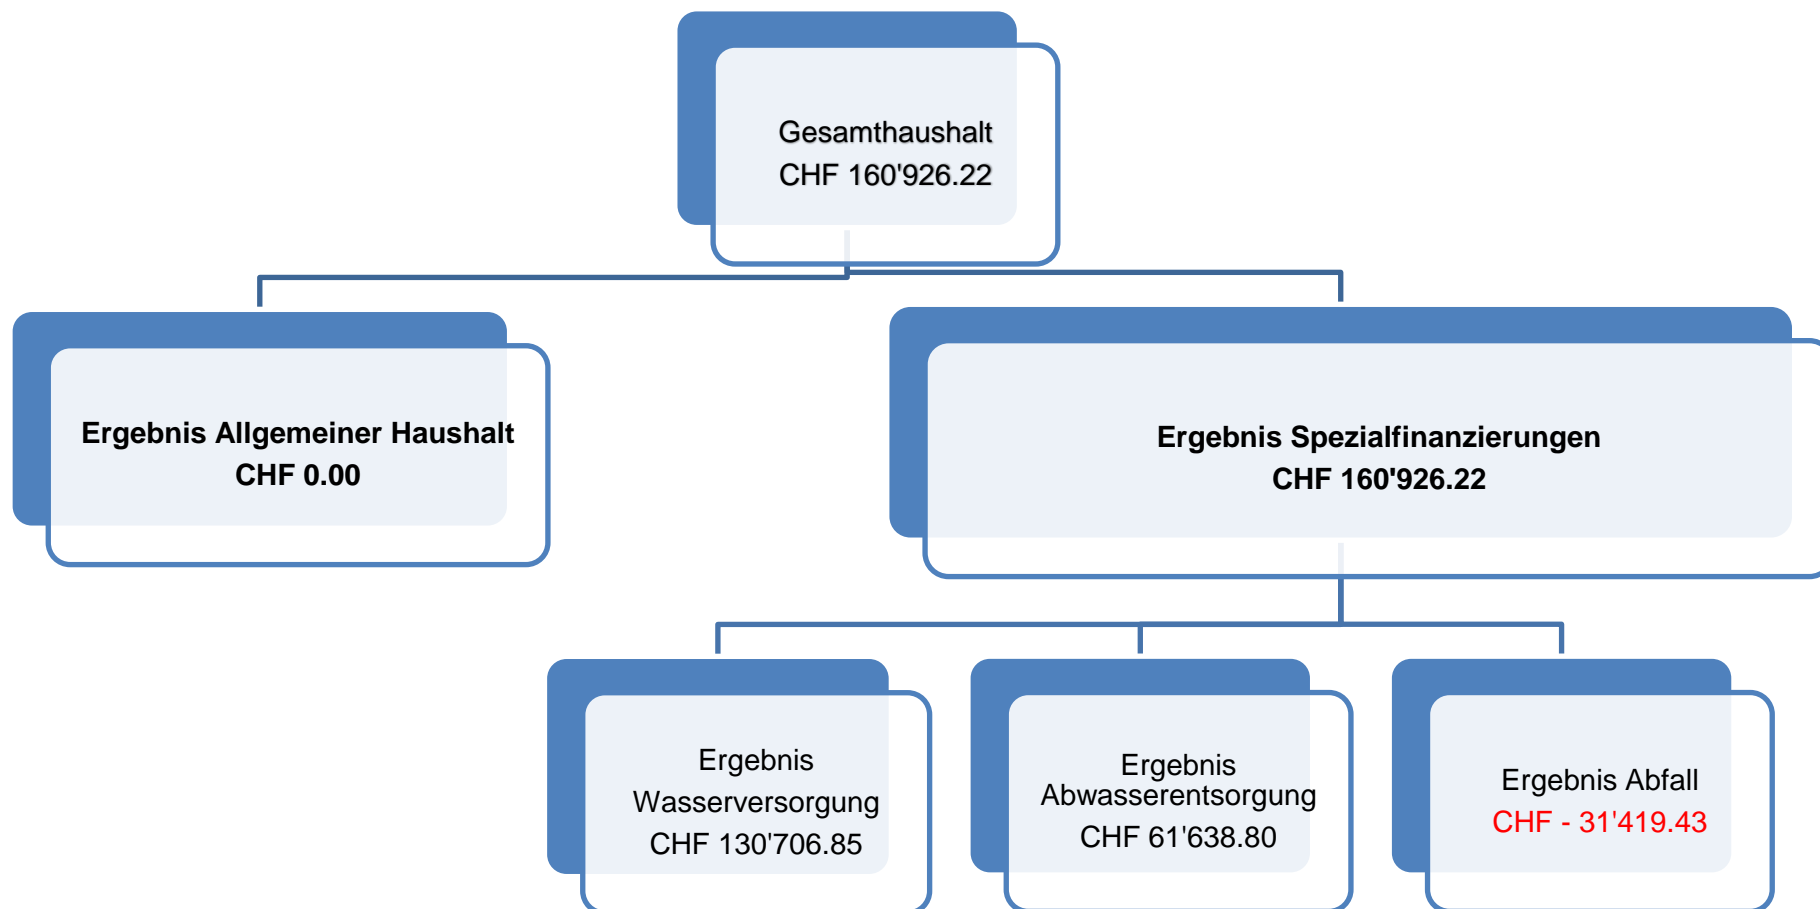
Gesamthaushalt
CHF 160'926.22

Ergebnis Allgemeiner Haushalt
CHF 0.00

Ergebnis Spezialfinanzierungen
CHF 160'926.22

Ergebnis Wasserversorgung
CHF 130'706.85

Ergebnis Abwasserentsorgung
CHF 61'638.80

Ergebnis Abfall
CHF - 31'419.43